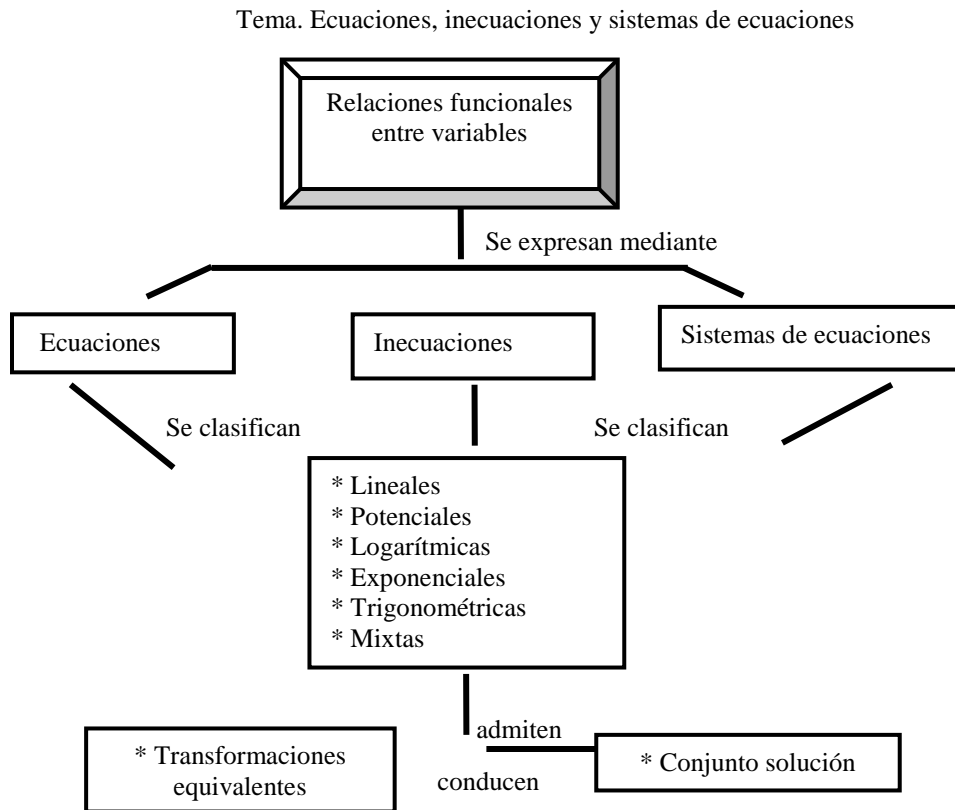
Tema. Ecuaciones, inecuaciones y sistemas de ecuaciones

Relaciones funcionales entre variables

Se expresan mediante

Ecuaciones

Inecuaciones

Sistemas de ecuaciones

Se clasifican

Se clasifican

* Lineales
* Potenciales
* Logarítmicas
* Exponenciales
* Trigonométricas
* Mixtas

admiten

* Transformaciones equivalentes

conducen

* Conjunto solución